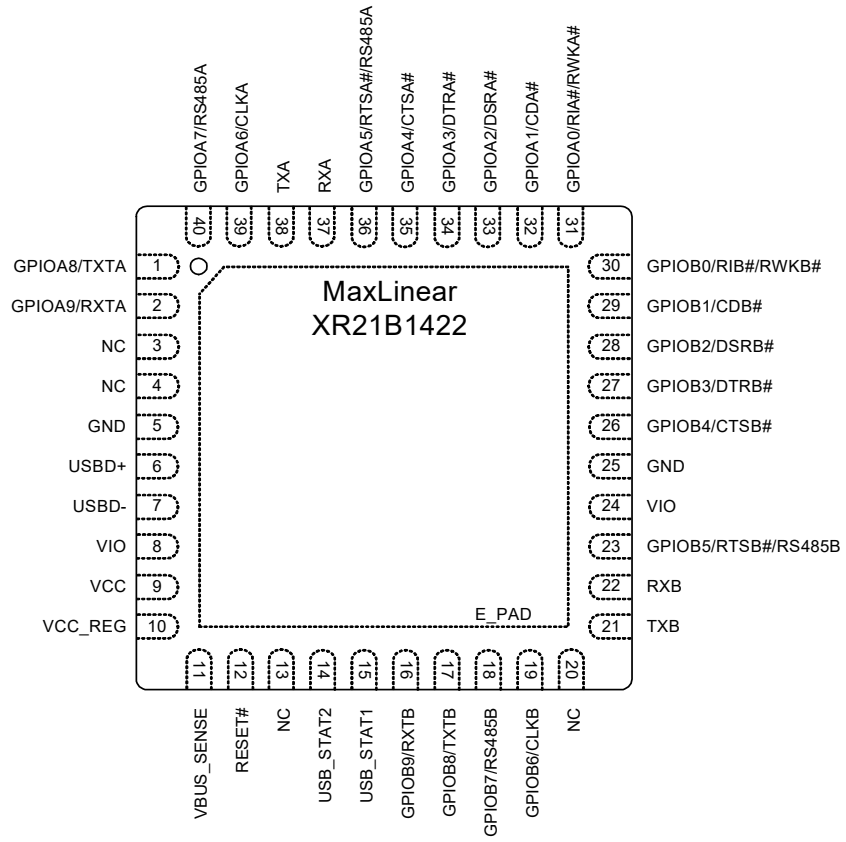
GPIOA7/RS485A
GPIOA6/CLKA
TXA
RXA
GPIOA5/RTSA#/RS485A
GPIOA4/CTSA#
GPIOA3/DTRA#
GPIOA2/DSRA#
GPIOA1/CDA#
GPIOA0/RIA#/RWKA#

40 39 38 37 36 35 34 33 32 31

GPIOA8/TXTA 1
GPIOA9/RXTA 2
NC 3
NC 4
GND 5
USBD+ 6
USBD- 7
VIO 8
VCC 9
VCC_REG 10

MaxLinear
XR21B1422

E_PAD

30 GPIOB0/RIB#/RWKB#
29 GPIOB1/CDB#
28 GPIOB2/DSRB#
27 GPIOB3/DTRB#
26 GPIOB4/CTSB#
25 GND
24 VIO
23 GPIOB5/RTSB#/RS485B
22 RXB
21 TXB

11 12 13 14 15 16 17 18 19 20

VBUS_SENSE
RESET#
NC
USB_STAT2
USB_STAT1
GPIOB9/RXTB
GPIOB8/TXTB
GPIOB7/RS485B
GPIOB6/CLKB
NC